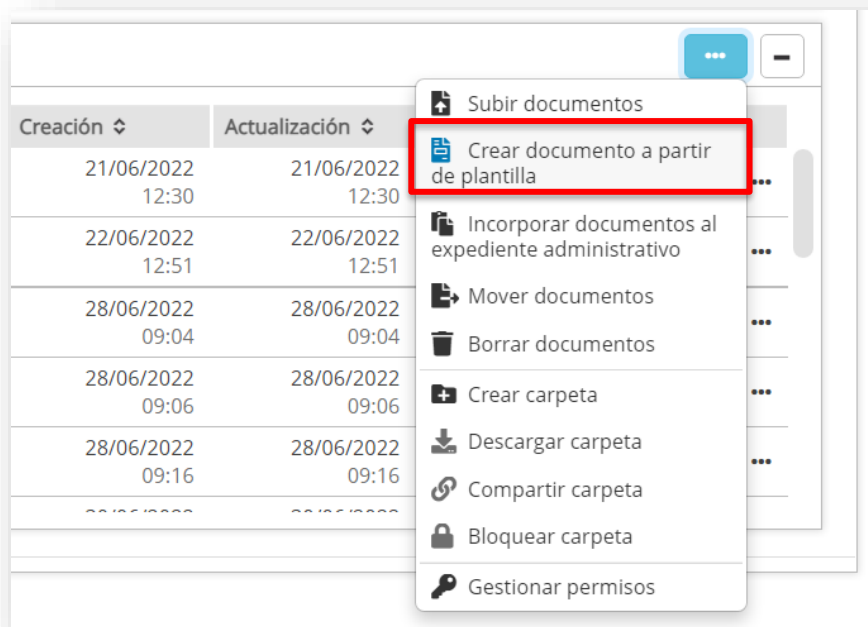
Creación ⇕ | Actualización ⇕

21/06/2022 12:30 | 21/06/2022 12:30
22/06/2022 12:51 | 22/06/2022 12:51
28/06/2022 09:04 | 28/06/2022 09:04
28/06/2022 09:06 | 28/06/2022 09:06
28/06/2022 09:16 | 28/06/2022 09:16

Subir documentos
Crear documento a partir de plantilla
Incorporar documentos al expediente administrativo
Mover documentos
Borrar documentos
Crear carpeta
Descargar carpeta
Compartir carpeta
Bloquear carpeta
Gestionar permisos